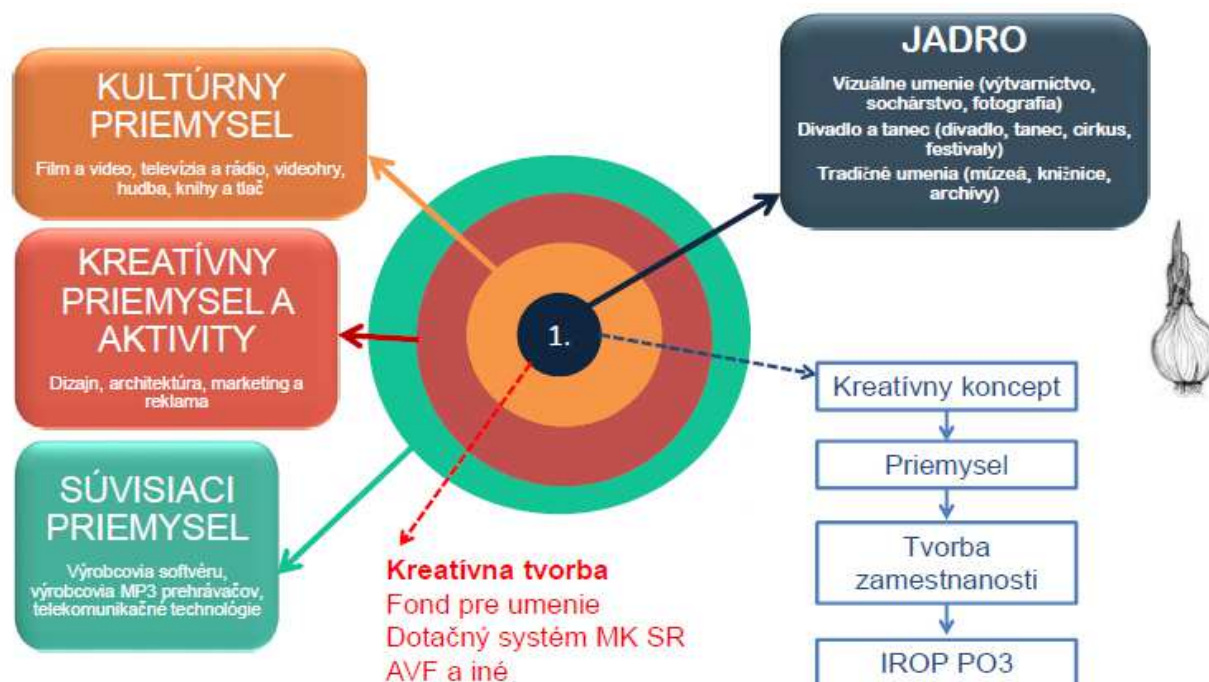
KULTÚRNY PRIEMYSEL

Film a video, televízia a rádio, videohry, hudba, knihy a tlač

KREATÍVNY PRIEMYSEL A AKTIVITY

Dizajn, architektúra, marketing a reklama

SÚVISIACI PRIEMYSEL

Výrobcovia softvéru, výrobcovia MP3 prehrávačov, telekomunikačné technológie

JADRO

Vizuálne umenie (výtvarníctvo, sochárstvo, fotografia)

Divadlo a tanec (divadlo, tanec, cirkus, festivaly)

Tradičné umenia (múzeá, knižnice, archívy)

1.

Kreatívna tvorba
Fond pre umenie
Dotačný systém MK SR
AVF a iné

Kreatívny koncept

Priemysel

Tvorba zamestnanosti

IROP PO3